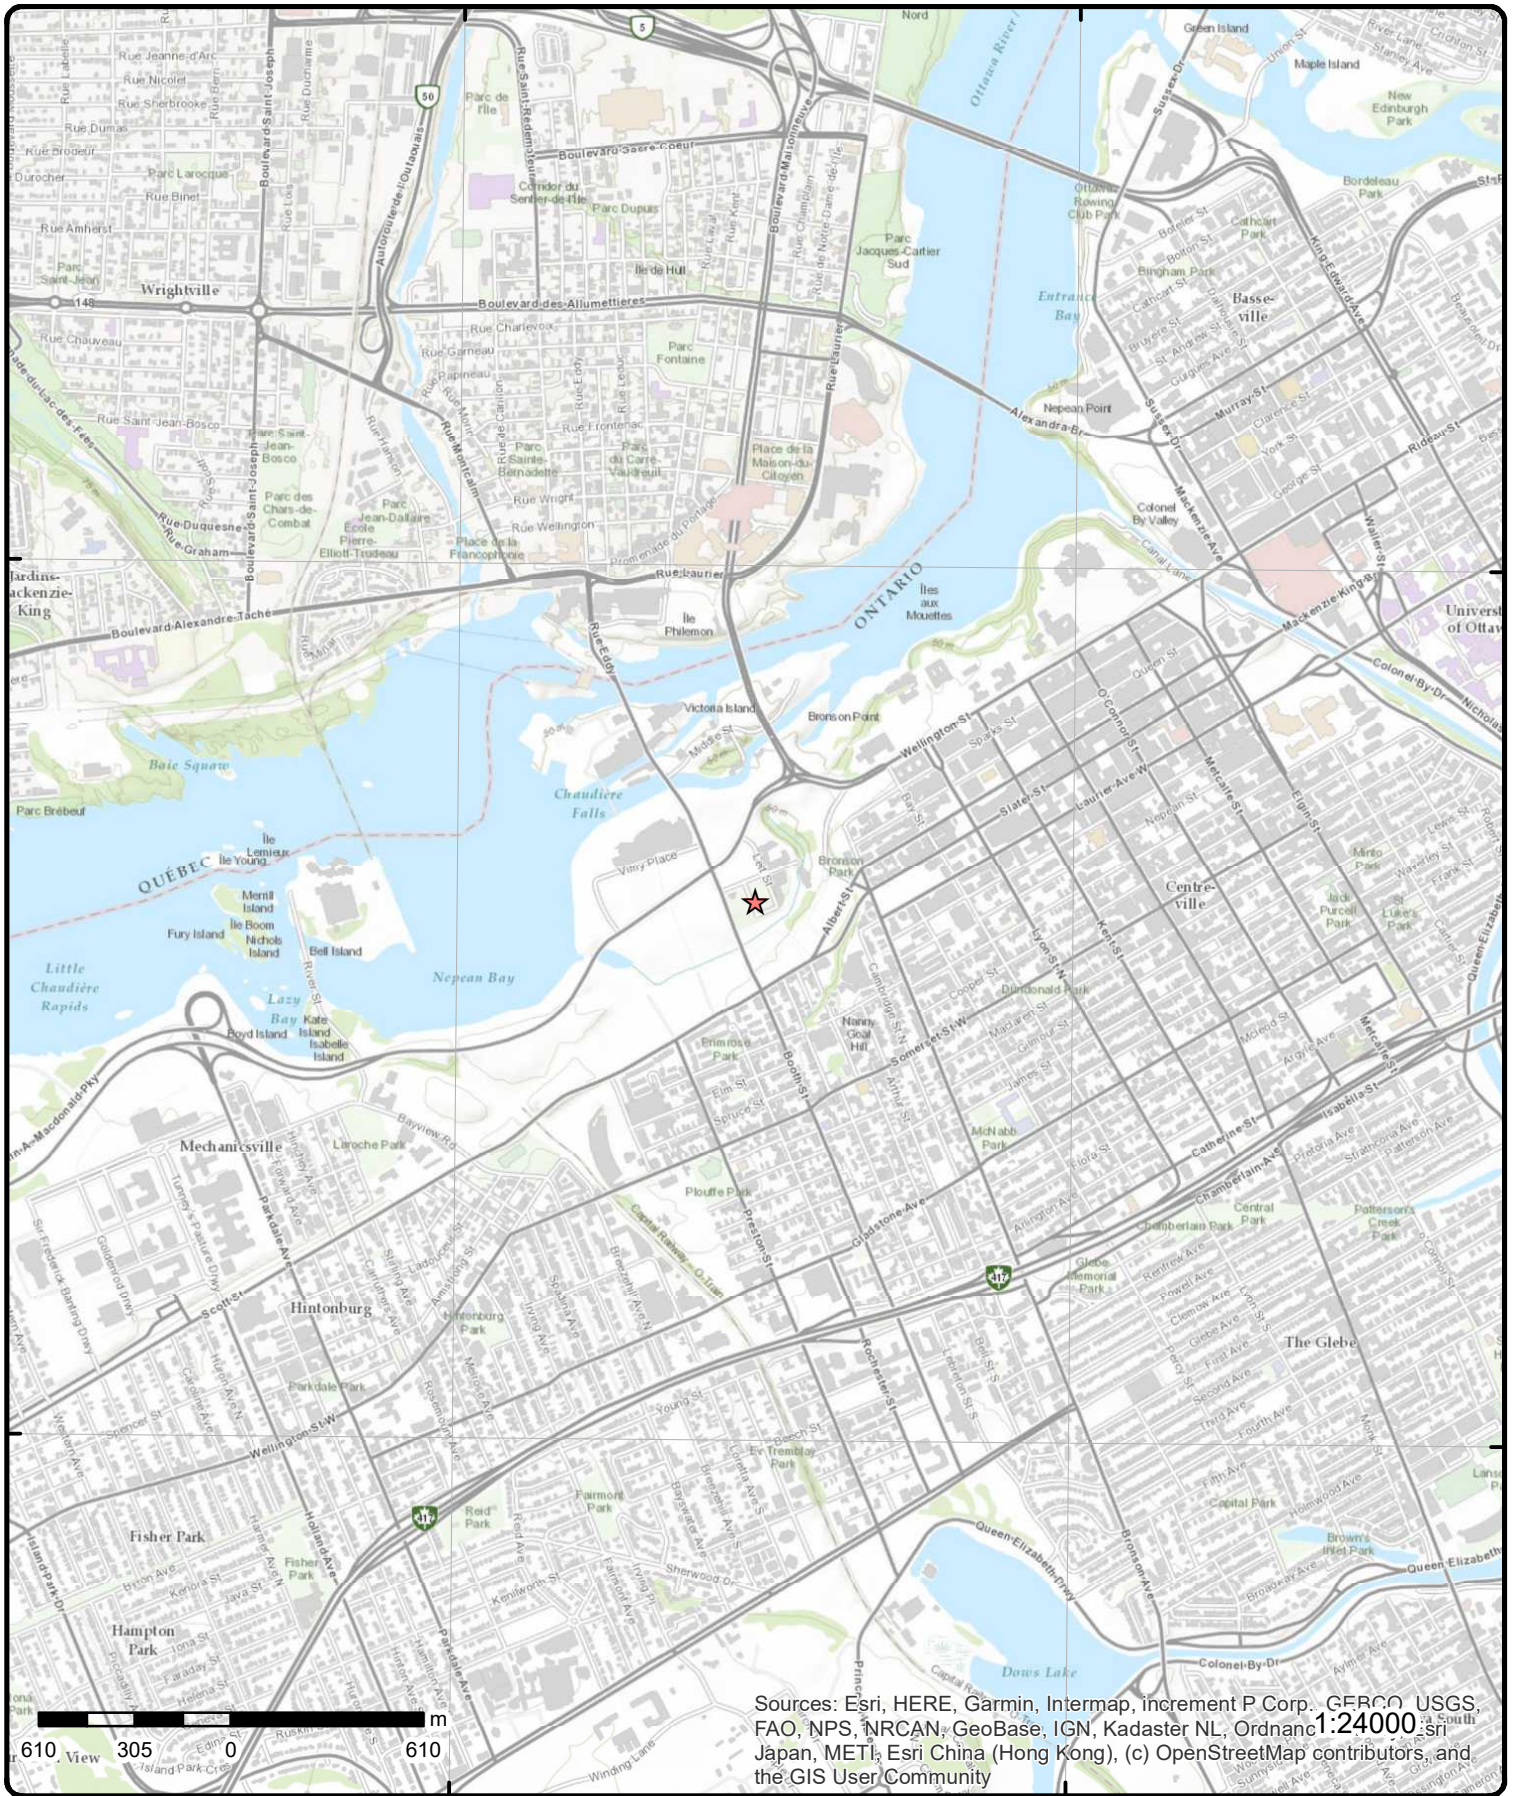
Nord
Green Island
Maple Island
New Edinburgh Park
Rue Jeanne-d'Arc
Rue Nicolet
Rue Sherbrooke
Rue Dumas
Rue Brodeur
Durocher
Parc Larocque
Rue Binet
Rue Amherst
Parc Saint-Jean
Wrightville
148
Boulevard Saint-Joseph
Rue Ducharme
50
5
Parc de l'Île
Rue Saint-Rédempteur
Boulevard Sacré-Coeur
Corridor du Sentier-de-l'Île
Parc Dupuis
Autoroute-de-l'Outaouais
Boulevard Maisonneuve
Rue Laval
Rue Kent
Île de Hull
Rue Champlain
Rue de Notre-Dame-de-l'Île
Ottawa River
Parc Jacques-Cartier Sud
Ottawa Rowing Club Park
Bordeleau Park
Cathcart Park
Bingham Park
Basse-ville
King Edward Ave
Sussex Dr
Boulevard des Allumettieres
Rue Charlevoix
Rue Chauveau
Rue Garneau
Rue Papineau
Parc Fontaine
Rue Laurier
Entrance Bay
Nepean Point
Alexandra Br
Murray St
Clarence St
York St
George St
Rideau St
Dalhousie St
Rue Saint Jean-Bosco
Parc Saint-Jean-Bosco
Rue Frontenac
Parc Sainte-Bernadette
Parc du Carré-Vaudreuil
Place de la Maison-du-Citoyen
Rue Montcalm
Rue Wright
Rue Wellington
Parc des Chars-de-Combat
Parc Jean-Dallaire
École Pierre-Elliott-Trudeau
Place de la Francophonie
Promenade du Portage
Rue Duquesne
Rue Graham
Colonel By Valley
Mackenzie Ave
Waller St
Canal Lane
Jardins-Mackenzie-King
Boulevard Alexandre-Taché
Rue Laurier
Île Philemon
Rue Eddy
ONTARIO
Îles aux Mouettes
Mackenzie King Br
University of Ottawa
Colonel By Dr
Nicholas
Victoria Island
Bronson Point
Middle St
Wellington St
Queen St
Sparks St
O'Connor St
Metcalfe St
Elgin St
Baie Squaw
Chaudière Falls
Slater St
Laurier Ave W
Nepean St
Parc Brébeuf
Île Lemieux
Île Young
QUÉBEC
Vimy Place
Bronson Park
Albert St
Lett St
Bay St
Centre-ville
Minto Park
Lewis St
Waverley St
Frank St
Jack Purcell Park
St Luke's Park
Merrill Island
Île Boom
Fury Island
Nichols Island
Bell Island
Little Chaudière Rapids
Lazy Bay
Nepean Bay
River St
Kate Island
Isabelle Island
Boyd Island
Cambridge St N
Lyon St N
Kent St
Cooper St
Dundonald Park
Somerset St W
Nanny Goat Hill
MacLaren St
Gilmour St
Primrose Park
Elm St
Spruce St
Booth St
Arthur St
James St
McLeod St
Argyle Ave
Queen Elizabeth
John-A-Macdonald-Pky
Bayview Rd
Mechanicsville
Laroche Park
McNabb Park
Flora St
Catherine St
Isabella St
Pretoria Ave
Strathcona Ave
Patterson Ave
Chamberlain Ave
Central Park
Chamberlain Park
Patterson's Creek Park
Plouffe Park
Capital Railway - O-Train
Gladstone Ave
Arlington Ave
Preston St
Glebe Memorial Park
Renfrew Ave
Powell Ave
417
Clemow Ave
Glebe Ave
Lyon St S
First Ave
Second Ave
Third Ave
Fourth Ave
Fifth Ave
The Glebe
O'Connor St
Percy St
Hintonburg
Scott St
Parkdale Ave
Tunney's Pasture Dwy
Goldenrod Dwy
Sir Frederick Banting Dwy
Hinchey Ave
Forward Ave
Hintonburg Park
Irving Ave
Stirling Ave
Carruthers Ave
Armstrong St
Ladouceur St
Spadina Ave
Breezehill Ave N
Rochester St
Bell St S
Lebreton St S
Parkdale Park
Huron Ave N
Caroline Ave
Spencer St
Western Ave
Rosemount Ave
Melrose Ave
Young St
Wellington St W
Beech St
Ev Tremblay Park
Loretta Ave S
Capital Park
Lansd
Holmwood Ave
Brown's Inlet Park
Queen Elizabeth
Queen Elizabeth Drwy
Bronson Ave
417
Reid Park
Fairmont Park
Breezehill Ave S
Bayswater Ave
Reid Ave
Sherwood Dr
Fisher Park
Fisher Park
Holland Ave
Harmer Ave N
Island Park Dr
Byron Ave
Kenora St
Java St
Kenilworth St
Fairmont Ave
Irving Pl
Hampton Park
Iona St
Faraday St
Helena St
Piccadilly Av
Hamilton Ave
Hinton Ave
Huron Ave
Parkdale Ave
Princess
Capital
Dows Lake
Colonel By Dr
Broadway Ave
Aylmer Ave
Sources: Esri, HERE, Garmin, Intermap, increment P Corp., GEBCO, USGS, FAO, NPS, NRCAN, GeoBase, IGN, Kadaster NL, Ordnance Survey, Esri Japan, METI, Esri China (Hong Kong), (c) OpenStreetMap contributors, and the GIS User Community
1:24000
m
610 305 0 610
View
Island Park Cres
Edina
Ruskin
Winding Lane